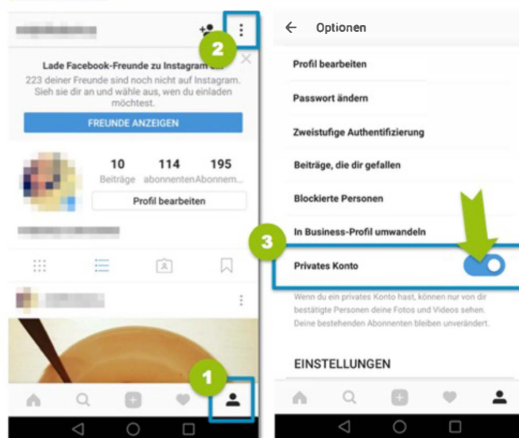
2

Lade Facebook-Freunde zu Instagram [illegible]

223 deiner Freunde sind noch nicht auf Instagram. Sieh sie dir an und wähle aus, wen du einladen möchtest.

FREUNDE ANZEIGEN

10 Beiträge

114 abonnenten

195 Abonnem...

Profil bearbeiten

1

Optionen

Profil bearbeiten

Passwort ändern

Zweistufige Authentifizierung

Beiträge, die dir gefallen

Blockierte Personen

In Business-Profil umwandeln

3

Privates Konto

Wenn du ein privates Konto hast, können nur von dir bestätigte Personen deine Fotos und Videos sehen. Deine bestehenden Abonnenten bleiben unverändert.

EINSTELLUNGEN